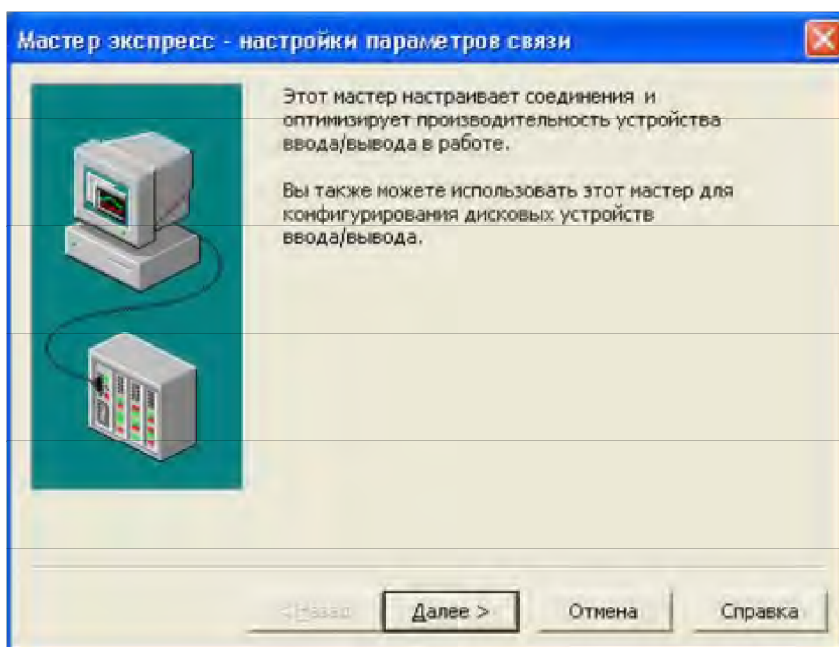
Мастер экспресс - настройки параметров связи

Этот мастер настраивает соединения и оптимизирует производительность устройства ввода/вывода в работе.

Вы также можете использовать этот мастер для конфигурирования дисковых устройств ввода/вывода.

< Назад | Далее > | Отмена | Справка